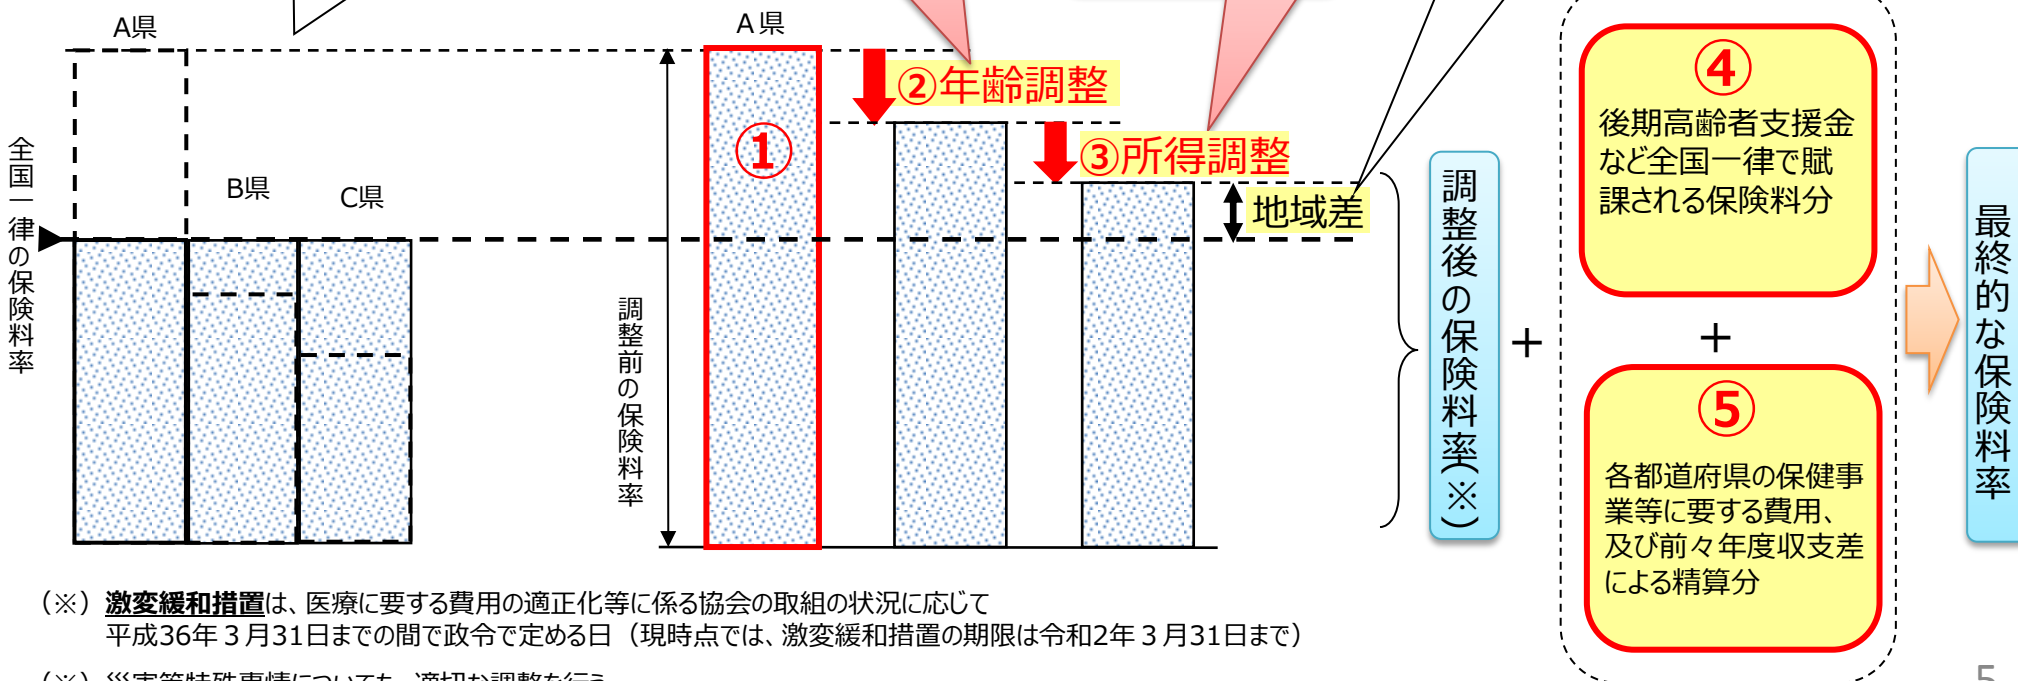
A県

全国一律の保険料率

B県

C県

調整前の保険料率

A県

①

②年齢調整

③所得調整

地域差

調整後の保険料率(※)

+

④
後期高齢者支援金など全国一律で賦課される保険料分

+

⑤
各都道府県の保健事業等に要する費用、及び前々年度収支差による精算分

最終的な保険料率

（※）激変緩和措置は、医療に要する費用の適正化等に係る協会の取組の状況に応じて平成36年３月31日までの間で政令で定める日（現時点では、激変緩和措置の期限は令和2年３月31日まで）

（※）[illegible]

5